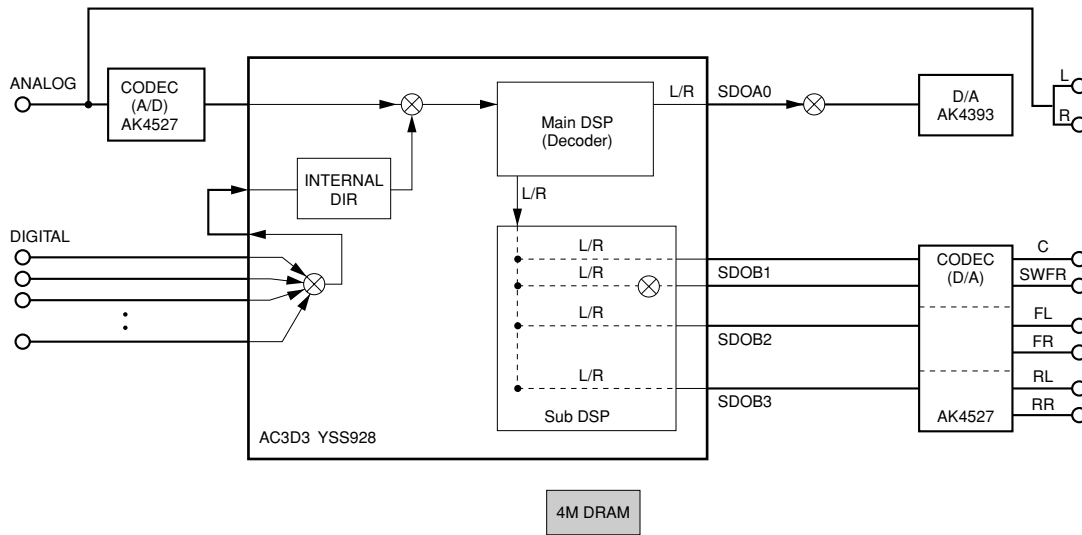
ANALOG

CODEC
(A/D)
AK4527

Main DSP
(Decoder)

L/R

SDOA0

D/A
AK4393

L

R

INTERNAL
DIR

L/R

DIGITAL

L/R

L/R

SDOB1

L/R

SDOB2

L/R

SDOB3

Sub DSP

CODEC
(D/A)

C

SWFR

FL

FR

RL

RR

AK4527

AC3D3 YSS928

4M DRAM